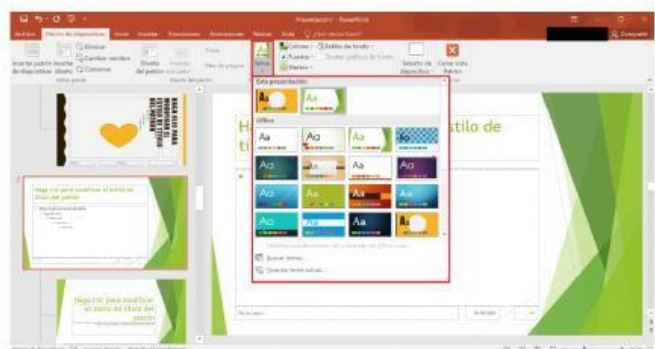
Presentación1 - PowerPoint

Archivo | Patrón de diapositivas | Inicio | Insertar | Transiciones | Animaciones | Revisar | Vista | ¿Qué desea hacer?

Compartir

Insertar patrón de diapositivas | Insertar diseño | Eliminar | Cambiar nombre | Conservar | Diseño del patrón | Insertar marcador | Título | Pies de página | Temas | Colores | Fuentes | Efectos | Estilos de fondo | Ocultar gráficos de fondo | Tamaño de diapositiva | Cerrar vista Patrón

Editar patrón | Diseño del patrón

Esta presentación

Aa | Aa

Office

Aa | Aa | Aa | Aa
Aa | Aa | Aa | Aa
Aa | Aa | Aa | Aa
Aa | Aa | Aa | Aa

Buscar temas...
Guardar tema actual...

Haga clic para modificar el estilo de título del patrón

Haga clic para modificar el estilo de título del patrón

H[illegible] | stilo de
ti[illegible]